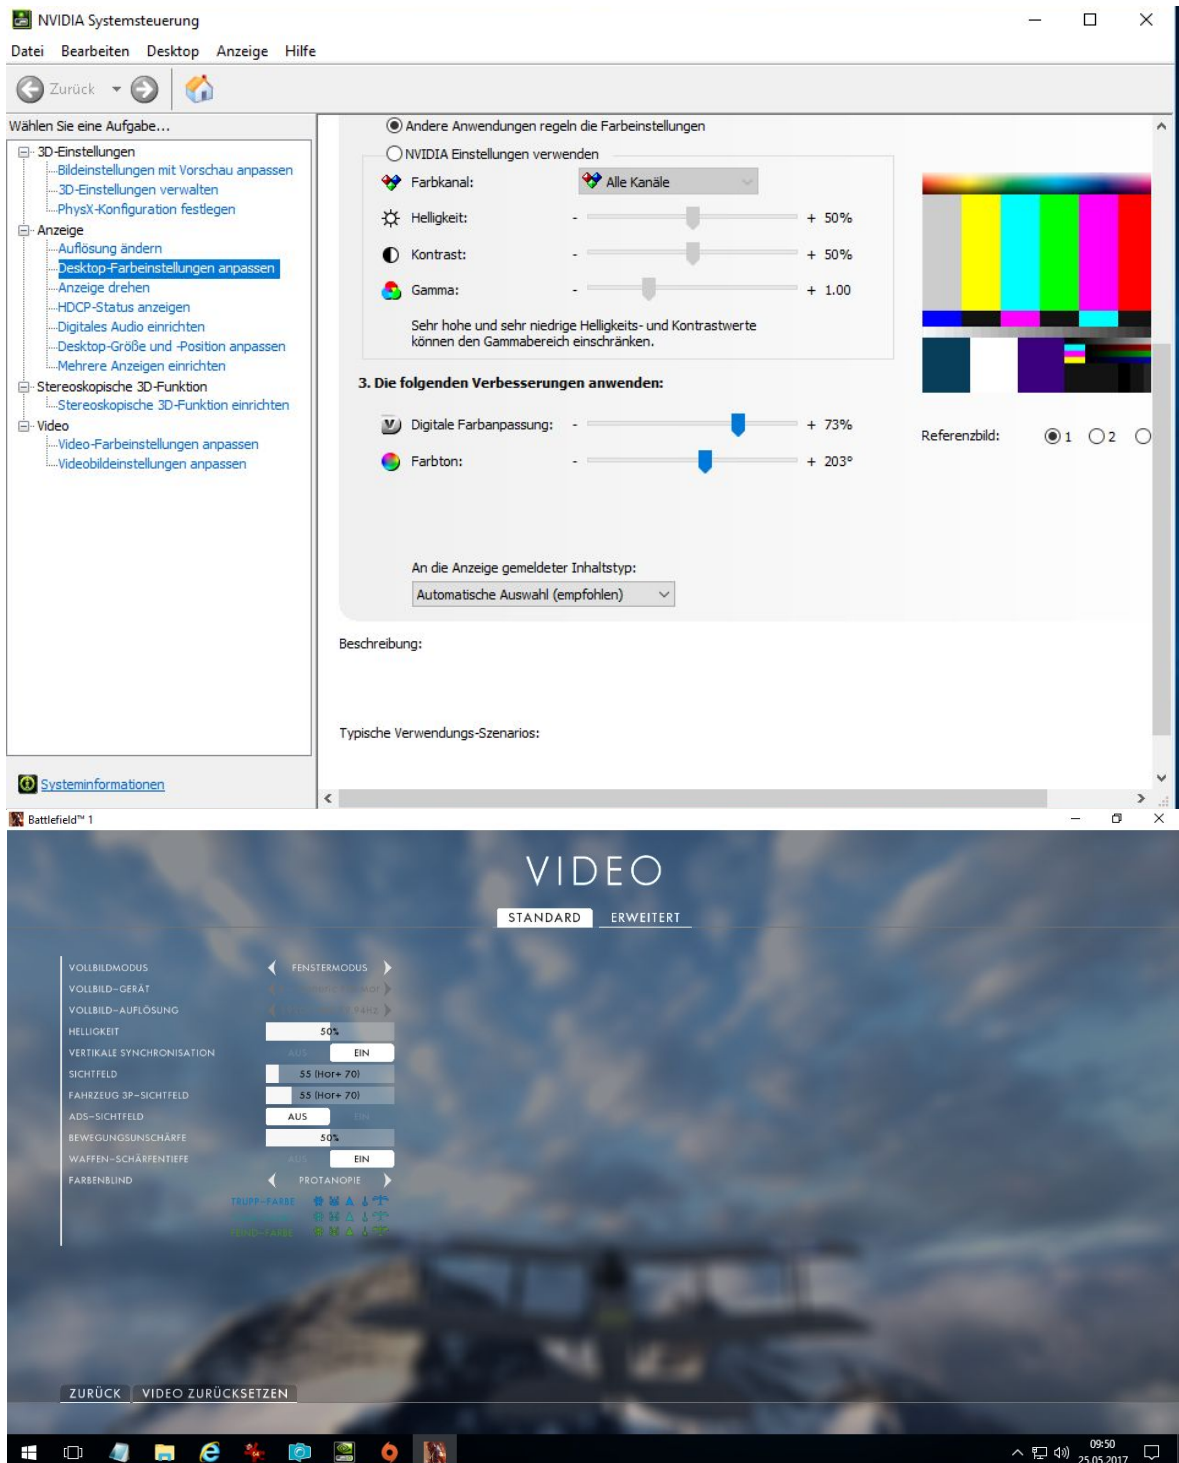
NVIDIA Systemsteuerung

Datei Bearbeiten Desktop Anzeige Hilfe

Zurück

Wählen Sie eine Aufgabe...

3D-Einstellungen
Bildeinstellungen mit Vorschau anpassen
3D-Einstellungen verwalten
PhysX-Konfiguration festlegen
Anzeige
Auflösung ändern
Desktop-Farbeinstellungen anpassen
Anzeige drehen
HDCP-Status anzeigen
Digitales Audio einrichten
Desktop-Größe und -Position anpassen
Mehrere Anzeigen einrichten
Stereoskopische 3D-Funktion
Stereoskopische 3D-Funktion einrichten
Video
Video-Farbeinstellungen anpassen
Videobildeinstellungen anpassen

Systeminformationen

Andere Anwendungen regeln die Farbeinstellungen
NVIDIA Einstellungen verwenden

Farbkanal: Alle Kanäle
Helligkeit: - + 50%
Kontrast: - + 50%
Gamma: - + 1.00

Sehr hohe und sehr niedrige Helligkeits- und Kontrastwerte können den Gammabereich einschränken.

3. Die folgenden Verbesserungen anwenden:

Digitale Farbanpassung: - + 73%
Farbton: - + 203°

An die Anzeige gemeldeter Inhaltstyp:
Automatische Auswahl (empfohlen)

Referenzbild: 1 2

Beschreibung:

Typische Verwendungs-Szenarios:

Battlefield™ 1

VIDEO

STANDARD ERWEITERT

VOLLBILDMODUS FENSTERMODUS
VOLLBILD-GERÄT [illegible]
VOLLBILD-AUFLÖSUNG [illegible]
HELLIGKEIT 50%
VERTIKALE SYNCHRONISATION AUS EIN
SICHTFELD 55 (Hor+ 70)
FAHRZEUG 3P-SICHTFELD 55 (Hor+ 70)
ADS-SICHTFELD AUS EIN
BEWEGUNGSUNSCHÄRFE 50%
WAFFEN-SCHÄRFENTIEFE AUS EIN
FARBENBLIND PROTANOPIE
TRUPP-FARBE
FEIND-FARBE

ZURÜCK VIDEO ZURÜCKSETZEN

09:50
25.05.2017